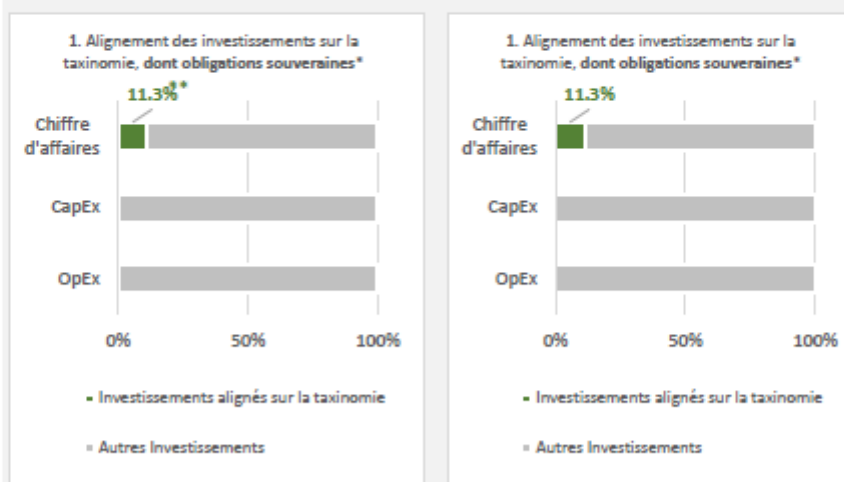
1. Alignement des investissements sur la taxinomie, dont obligations souveraines*

11.3%**

Chiffre d'affaires

CapEx

OpEx

0%

50%

100%

Investissements alignés sur la taxinomie

Autres Investissements

1. Alignement des investissements sur la taxinomie, dont obligations souveraines*

11.3%

Chiffre d'affaires

CapEx

OpEx

0%

50%

100%

Investissements alignés sur la taxinomie

Autres Investissements